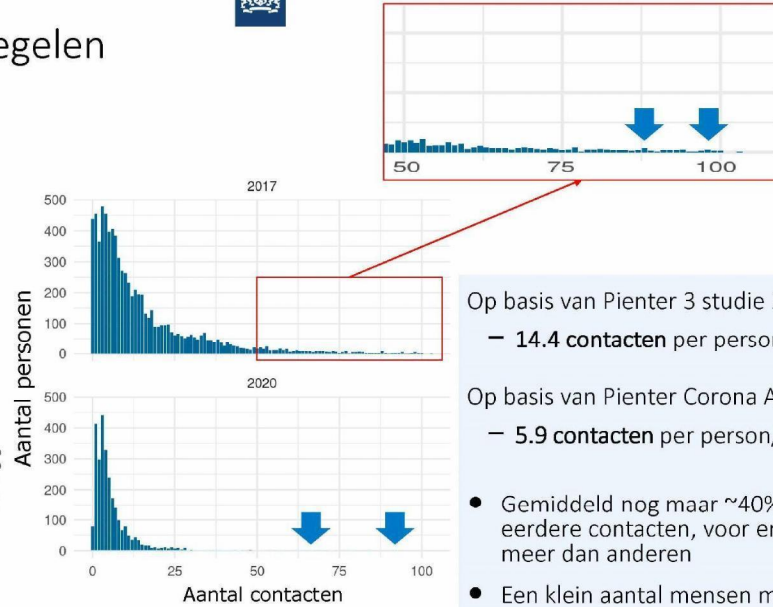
egelen

50 75 100

2017

500
400
300
200
100
0

Aantal personen

2020

500
400
300
200
100
0

0 25 50 75 100

Aantal contacten

Op basis van Pienter 3 studie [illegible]

– **14.4 contacten** per persoo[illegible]

Op basis van Pienter Corona A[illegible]

– **5.9 contacten** per person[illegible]

• Gemiddeld nog maar ~40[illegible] eerdere contacten, voor e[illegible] meer dan anderen

• Een klein aantal mensen m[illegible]